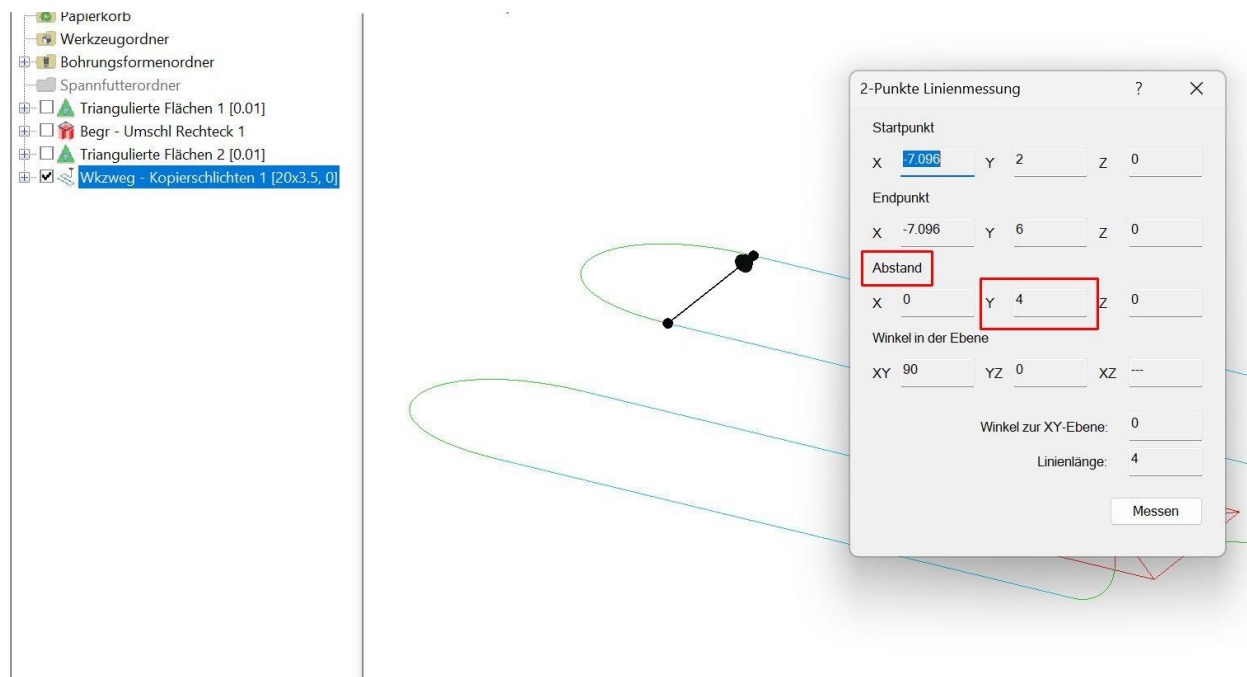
Papierkorb
Werkzeugordner
Bohrungsformenordner
Spannfutterordner
Triangulierte Flächen 1 [0.01]
Begr - Umschl Rechteck 1
Triangulierte Flächen 2 [0.01]
Wkzweg - Kopierschlichten 1 [20x3.5, 0]

2-Punkte Linienmessung ? ×

Startpunkt
X -7.096 Y 2 Z 0

Endpunkt
X -7.096 Y 6 Z 0

Abstand
X 0 Y 4 Z 0

Winkel in der Ebene
XY 90 YZ 0 XZ ---

Winkel zur XY-Ebene: 0

Linienlänge: 4

Messen